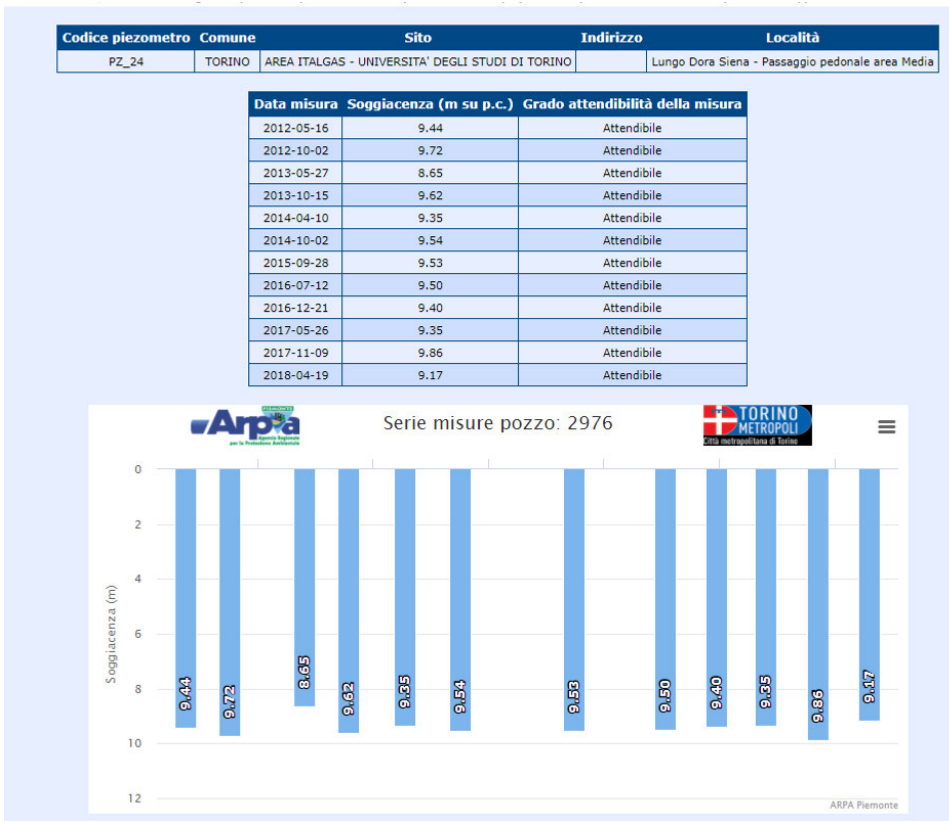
| Codice piezometro | Comune | Sito | Indirizzo | Località |
|---|---|---|---|---|
| PZ_24 | TORINO | AREA ITALGAS - UNIVERSITA' DEGLI STUDI DI TORINO | | Lungo Dora Siena - Passaggio pedonale area Media |

| Data misura | Soggiacenza (m su p.c.) | Grado attendibilità della misura |
|---|---|---|
| 2012-05-16 | 9.44 | Attendibile |
| 2012-10-02 | 9.72 | Attendibile |
| 2013-05-27 | 8.65 | Attendibile |
| 2013-10-15 | 9.62 | Attendibile |
| 2014-04-10 | 9.35 | Attendibile |
| 2014-10-02 | 9.54 | Attendibile |
| 2015-09-28 | 9.53 | Attendibile |
| 2016-07-12 | 9.50 | Attendibile |
| 2016-12-21 | 9.40 | Attendibile |
| 2017-05-26 | 9.35 | Attendibile |
| 2017-11-09 | 9.86 | Attendibile |
| 2018-04-19 | 9.17 | Attendibile |

Arpa PIEMONTE Agenzia Regionale per la Protezione Ambientale

Serie misure pozzo: 2976

TORINO METROPOLI Città metropolitana di Torino

Soggiacenza (m)

0
2
4
6
8
10
12

9.44 9.72 8.65 9.62 9.35 9.54 9.53 9.50 9.40 9.35 9.86 9.17

ARPA Piemonte